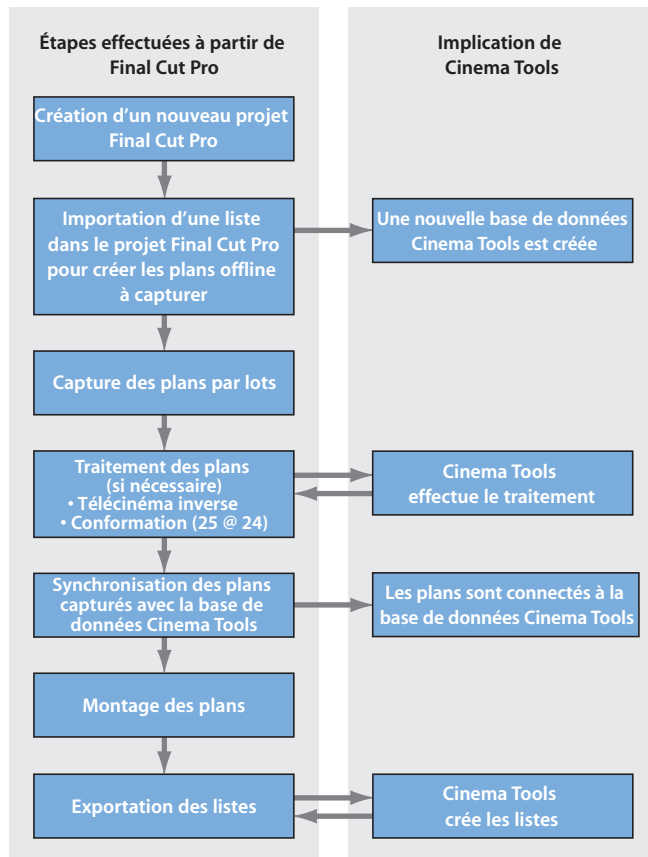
Étapes effectuées à partir de Final Cut Pro

Implication de Cinema Tools

Création d’un nouveau projet Final Cut Pro

Importation d’une liste dans le projet Final Cut Pro pour créer les plans offline à capturer

Une nouvelle base de données Cinema Tools est créée

Capture des plans par lots

Traitement des plans (si nécessaire)
• Télécinéma inverse
• Conformation (25 @ 24)

Cinema Tools effectue le traitement

Synchronisation des plans capturés avec la base de données Cinema Tools

Les plans sont connectés à la base de données Cinema Tools

Montage des plans

Exportation des listes

Cinema Tools crée les listes